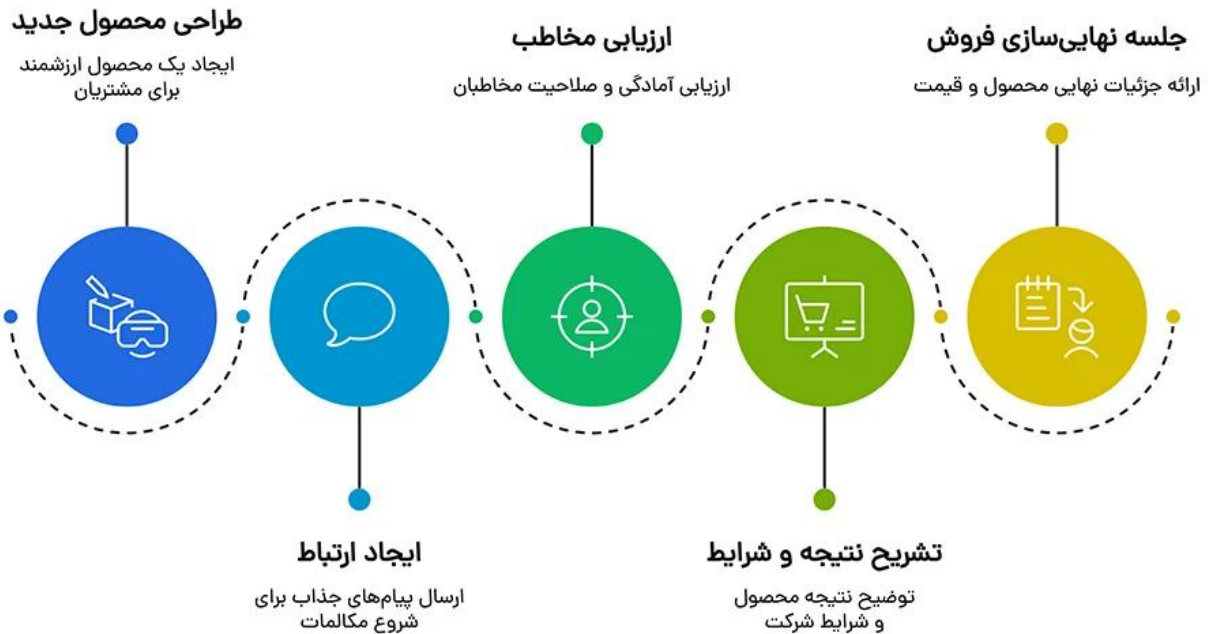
جلسه نهایی‌سازی فروش

ارائه جزئیات نهایی محصول و قیمت

ارزیابی مخاطب

ارزیابی آمادگی و صلاحیت مخاطبان

طراحی محصول جدید

ایجاد یک محصول ارزشمند برای مشتریان

تشریح نتیجه و شرایط

توضیح نتیجه محصول و شرایط شرکت

ایجاد ارتباط

ارسال پیام‌های جذاب برای شروع مکالمات